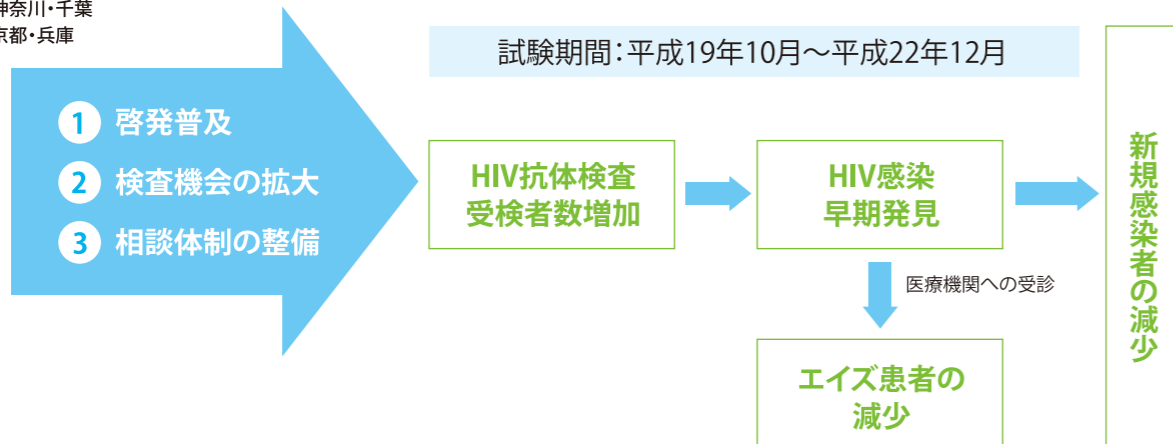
神奈川・千葉
京都・兵庫

1 啓発普及
2 検査機会の拡大
3 相談体制の整備

試験期間：平成19年10月～平成22年12月

HIV抗体検査
受検者数増加

HIV感染
早期発見

新規感染者の減少

医療機関への受診

エイズ患者の
減少